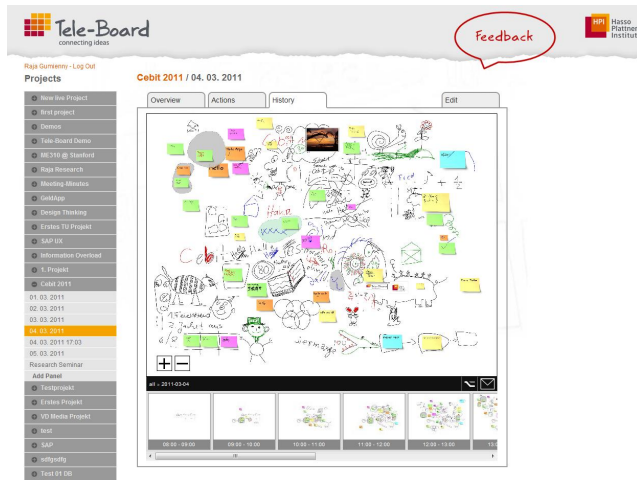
Tele-Board
connecting ideas

Feedback

HPI Hasso Plattner Institut

Raja Gumienny - Log Out
Projects

New live Project
first project
Demos
Tele-Board Demo
ME310 @ Stanford
Raja Research
Meeting-Minutes
GeldApp
Design Thinking
Erstes TU Projekt
SAP UX
Information Overload
1. Projekt
Cebit 2011
01. 03. 2011
02. 03. 2011
03. 03. 2011
04. 03. 2011
04. 03. 2011 17:03
05. 03. 2011
Research Seminar
Add Panel
Testprojekt
Erstes Projekt
VD Media Projekt
test
SAP
sdfgsdfg
Test 01 DB

Cebit 2011 / 04. 03. 2011

Overview
Actions
History
Edit

all » 2011-03-04

08:00 - 09:00
09:00 - 10:00
10:00 - 11:00
11:00 - 12:00
12:00 - 13:00
13:0